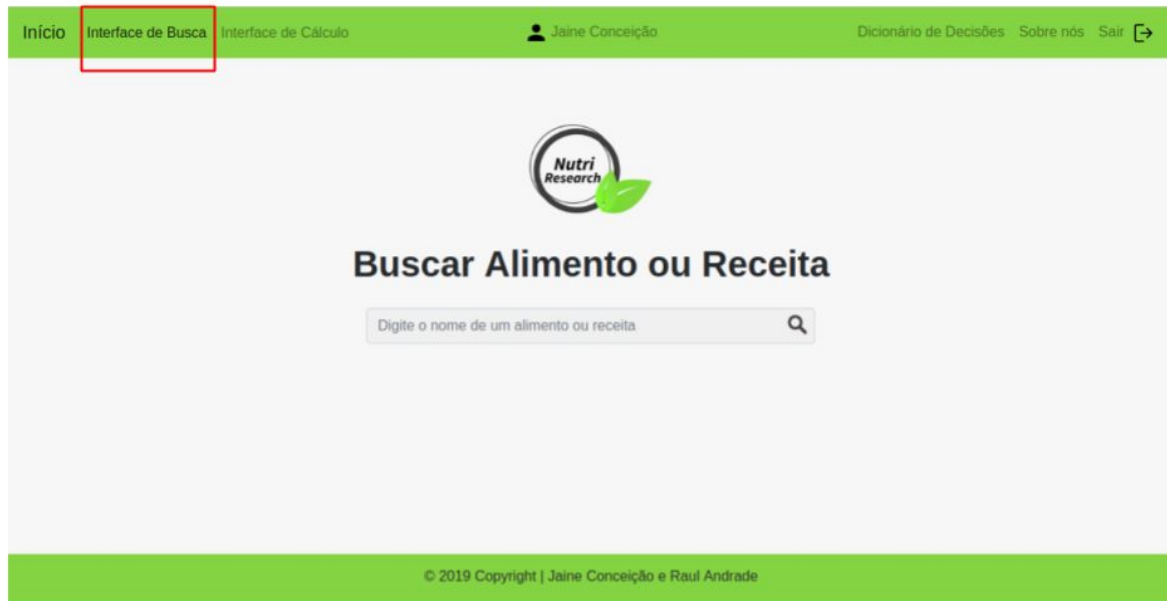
Início Interface de Busca Interface de Cálculo Jaine Conceição Dicionário de Decisões Sobre nós Sair

Nutri Research

Buscar Alimento ou Receita

Digite o nome de um alimento ou receita

© 2019 Copyright | Jaine Conceição e Raul Andrade